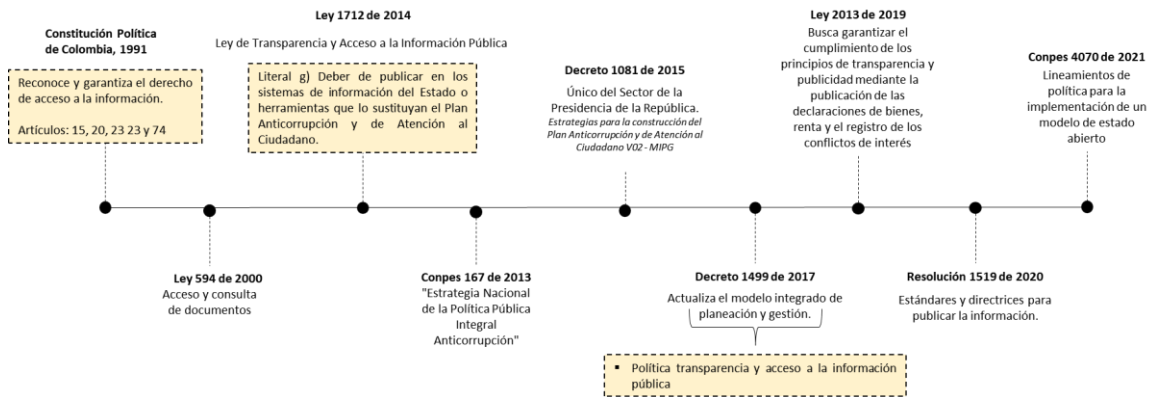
Constitución Política de Colombia, 1991

Reconoce y garantiza el derecho de acceso a la información.

Artículos: 15, 20, 23 23 y 74

Ley 1712 de 2014

Ley de Transparencia y Acceso a la Información Pública

Literal g) Deber de publicar en los sistemas de información del Estado o herramientas que lo sustituyan el Plan Anticorrupción y de Atención al Ciudadano.

Decreto 1081 de 2015

Único del Sector de la Presidencia de la República.
Estrategias para la construcción del Plan Anticorrupción y de Atención al Ciudadano V02 - MIPG

Ley 2013 de 2019

Busca garantizar el cumplimiento de los principios de transparencia y publicidad mediante la publicación de las declaraciones de bienes, renta y el registro de los conflictos de interés

Conpes 4070 de 2021

Lineamientos de política para la implementación de un modelo de estado abierto

Ley 594 de 2000
Acceso y consulta de documentos

Conpes 167 de 2013
"Estrategia Nacional de la Política Pública Integral Anticorrupción"

Decreto 1499 de 2017
Actualiza el modelo integrado de planeación y gestión.

▪ Política transparencia y acceso a la información pública

Resolución 1519 de 2020
Estándares y directrices para publicar la información.